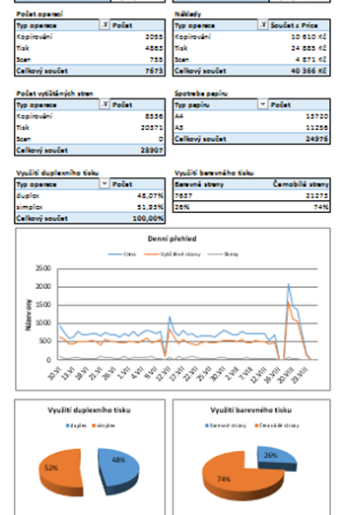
Počet operací

| Typ operace | Počet |
|---|---|
| Kopírování | 2055 |
| Tisk | 4863 |
| Scan | 755 |
| Celkový součet | 7673 |

Náklady

| Typ operace | Součet z Price |
|---|---|
| Kopírování | 10 610 Kč |
| Tisk | 24 885 Kč |
| Scan | 4 871 Kč |
| Celkový součet | 40 366 Kč |

Počet vytištěných stran

| Typ operace | Počet |
|---|---|
| Kopírování | 6536 |
| Tisk | 20371 |
| Scan | 0 |
| Celkový součet | 28907 |

Spotřeba papíru

| Typ papíru | Počet |
|---|---|
| A4 | 13720 |
| A3 | 11256 |
| Celkový součet | 24976 |

Využití duplexního tisku

| Typ operace | Počet |
|---|---|
| duplex | 48,07% |
| simplex | 51,93% |
| Celkový součet | 100,00% |

Využití barevného tisku

| Barevné strany | Černobílé strany |
|---|---|
| 7637 | 21273 |
| 26% | 74% |

Denní přehled

Cena — Vytištěné strany — Strany

2500
2000
1500
1000
500
0

Název osy

10.VI 11.VI 12.VI 13.VI 14.VI 15.VI 16.VI 17.VI 18.VI 19.VI 20.VI 21.VI 22.VI 23.VI 24.VI 25.VI 26.VI 27.VI 28.VI 29.VI 30.VI 1.VII 2.VII 3.VII 4.VII 5.VII 6.VII 7.VII 8.VII 9.VII 10.VII 11.VII 12.VII 13.VII 14.VII 15.VII 16.VII 17.VII 18.VII 19.VII 20.VII 21.VII 22.VII 23.VII

Využití duplexního tisku

duplex simplex

52%
48%

Využití barevného tisku

Barevné strany Černobílé strany

26%
74%